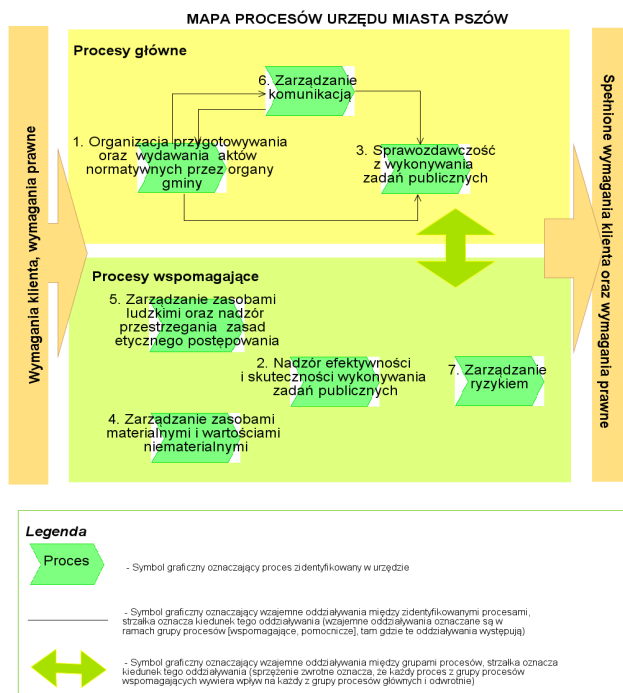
MAPA PROCESÓW URZĘDU MIASTA PSZÓW

Wymagania klienta, wymagania prawne

Procesy główne

6. Zarządzanie komunikacją

1. Organizacja przygotowywania oraz wydawania aktów normatywnych przez organy gminy

3. Sprawozdawczość z wykonywania zadań publicznych

Procesy wspomagające

5. Zarządzanie zasobami ludzkimi oraz nadzór przestrzegania zasad etycznego postępowania

2. Nadzór efektywności i skuteczności wykonywania zadań publicznych

7. Zarządzanie ryzykiem

4. Zarządzanie zasobami materialnymi i wartościami niematerialnymi

Spełnione wymagania klienta oraz wymagania prawne

Legenda

Proces

- Symbol graficzny oznaczający proces zidentyfikowany w urzędzie

- Symbol graficzny oznaczający wzajemne oddziaływania między zidentyfikowanymi procesami, strzałka oznacza kiedunek tego oddziaływania (wzajemne oddziaływania oznaczane są w ramach grupy procesów [wspomagające, pomocnicze], tam gdzie te oddziaływania występują)

- Symbol graficzny oznaczający wzajemne oddziaływania między grupami procesów, strzałka oznacza kiedunek tego oddziaływania (sprzężenie zwrotne oznacza, że każdy proces z grupy procesów wspomagających wywiera wpływ na każdy z grupy procesów głównych i odwrotnie)